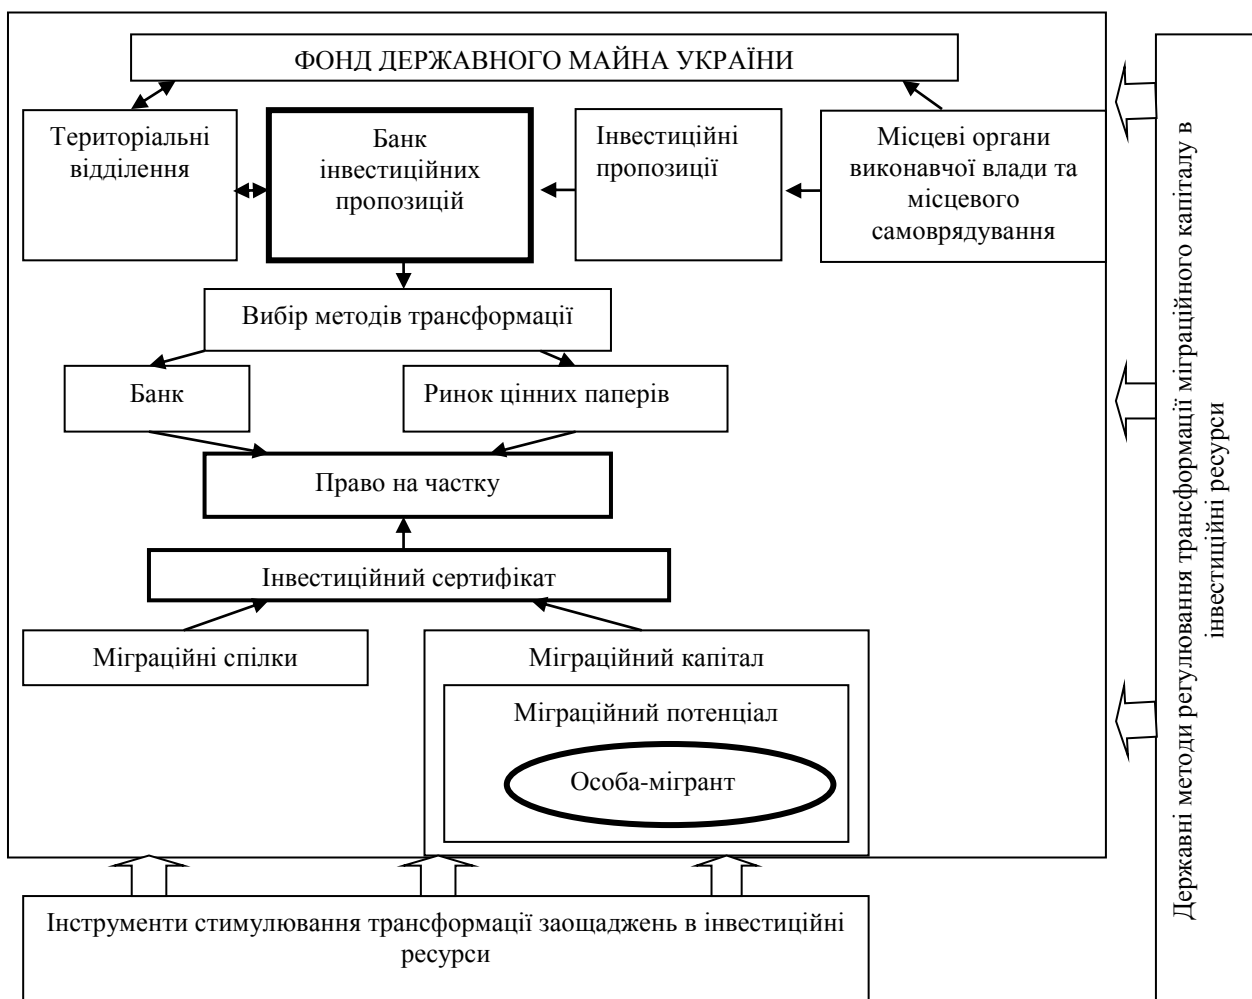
ФОНД ДЕРЖАВНОГО МАЙНА УКРАЇНИ

Територіальні відділення

Банк інвестиційних пропозицій

Інвестиційні пропозиції

Місцеві органи виконавчої влади та місцевого самоврядування

Вибір методів трансформації

Банк

Ринок цінних паперів

Право на частку

Інвестиційний сертифікат

Міграційні спілки

Міграційний капітал

Міграційний потенціал

Особа-мігрант

Інструменти стимулювання трансформації заощаджень в інвестиційні ресурси

Державні методи регулювання трансформації міграційного капіталу в інвестиційні ресурси